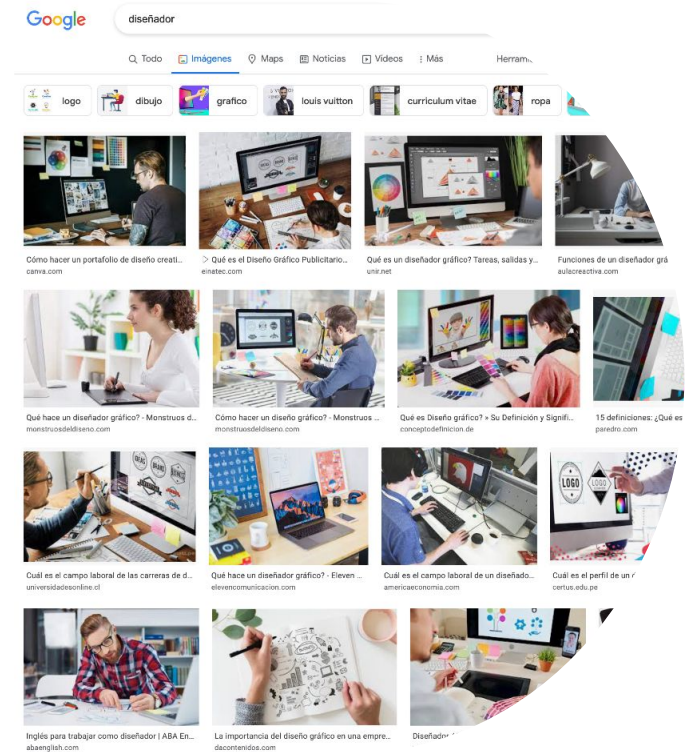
Google

diseñador

Todo Imágenes Maps Noticias Videos Más Herram

logo dibujo grafico louis vuitton curriculum vitae ropa

Cómo hacer un portafolio de diseño creati...
canva.com

Qué es el Diseño Gráfico Publicitario...
einatec.com

Qué es un diseñador gráfico? Tareas, salidas y...
unir.net

Funciones de un diseñador grá
aulacreactiva.com

Qué hace un diseñador gráfico? - Monstruos d...
monstruosdeldiseno.com

Cómo hacer un diseño gráfico? - Monstruos ...
monstruosdeldiseno.com

Qué es Diseño gráfico? » Su Definición y Signifi...
conceptodefinicion.de

15 definiciones: ¿Qué es
paredro.com

Cuál es el campo laboral de las carreras de d...
universidadesonline.cl

Qué hace un diseñador gráfico? - Eleven ...
elevencomunicacion.com

Cuál es el campo laboral de un diseñado...
americaeconomia.com

Cuál es el perfil de un
certus.edu.pe

Inglés para trabajar como diseñador | ABA En...
abaenglish.com

La importancia del diseño gráfico en una empre...
dacontenidos.com

Diseñador